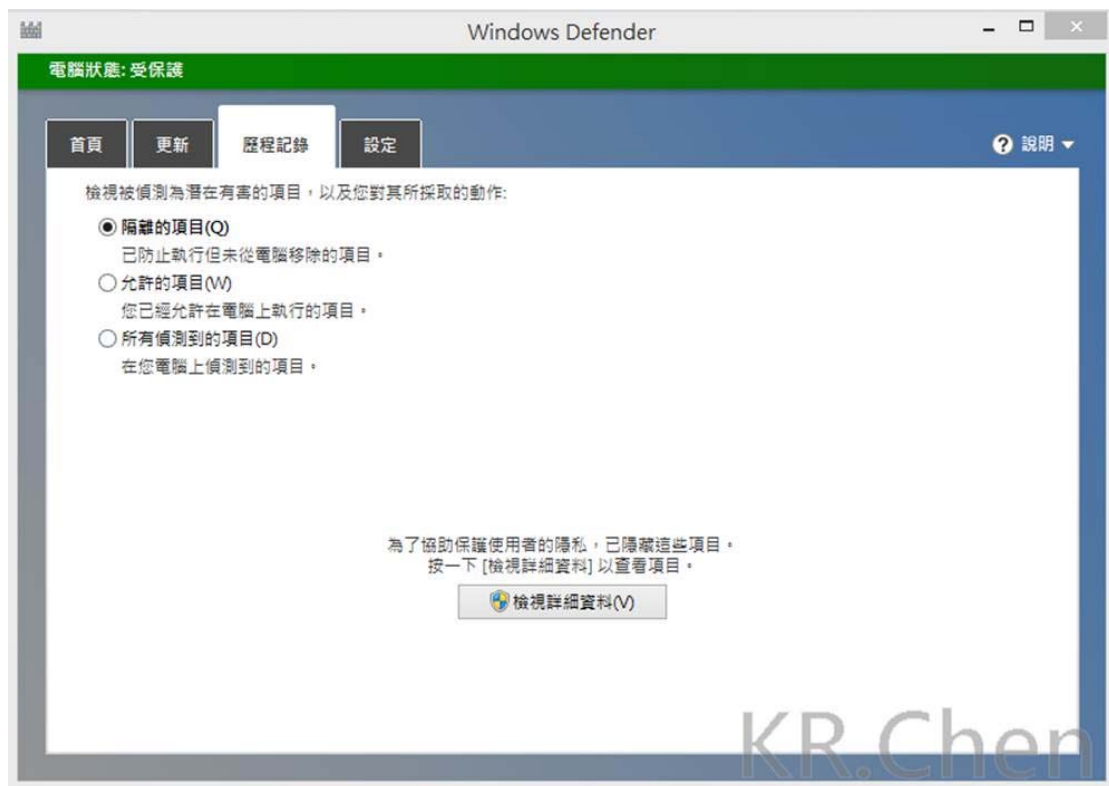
Windows Defender

電腦狀態: 受保護

首頁 更新 歷程記錄 設定

說明

檢視被偵測為潛在有害的項目，以及您對其所採取的動作:

隔離的項目(Q)
已防止執行但未從電腦移除的項目。

允許的項目(W)
您已經允許在電腦上執行的項目。

所有偵測到的項目(D)
在您電腦上偵測到的項目。

為了協助保護使用者的隱私，已隱藏這些項目。
按一下 [檢視詳細資料] 以查看項目。

檢視詳細資料(V)

KR.Chen